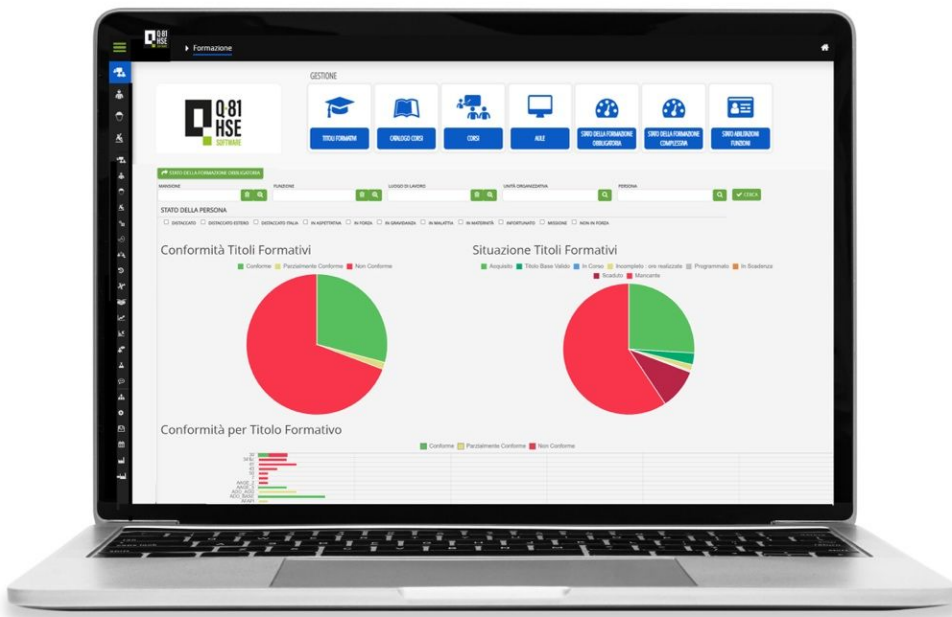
Q.81 HSE

Formazione

GESTIONE

Q.81 HSE SOFTWARE

TITOLI FORMATIVI

CATALOGO CORSI

CORSI

AULE

STATO DELLA FORMAZIONE OBBLIGATORIA

STATO DELLA FORMAZIONE COMPLESSIVA

STATO ABILITAZIONI FUNZIONI

STATO DELLA FORMAZIONE OBBLIGATORIA

MANSIONE

FUNZIONE

LUOGO DI LAVORO

UNITÀ ORGANIZZATIVA

PERSONA

CERCA

STATO DELLA PERSONA

DISTACCATO DISTACCATO ESTERO DISTACCATO ITALIA IN ASPETTATIVA IN FORZA IN GRAVIDANZA IN MALATTIA IN MATERNITÀ INFORTUNATO MISSIONE NON IN FORZA

Conformità Titoli Formativi

Conforme Parzialmente Conforme Non Conforme

Situazione Titoli Formativi

Acquisito Titolo Base Valido In Corso Incompleto : ore realizzate Programmato In Scadenza Scaduto Mancante

Conformità per Titolo Formativo

Conforme Parzialmente Conforme Non Conforme

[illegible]